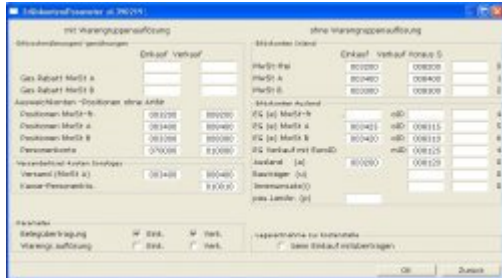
Erlöskontenparameter ab 390299

mit Warengruppenauflösung

ohne Warengruppenauflösung

Erlösminderungen/Gewährungen

Einkauf Verkauf

Gas Rabatt MwSt A

Gas Rabatt MwSt B

Auswahlkonten -Positionen ohne ArtNr

Positionen MwSt-fr

003200

800300

Positionen MwSt A

003400

800400

Positionen MwSt B

003300

800300

Personenkonto

070000

810000

Versandanteil Kosten Erstatzt

Versand (MwSt A)

003400

800400

Kasse-Personenkto

810000

Erlöskonten Inland

Einkauf Verkauf Konto S

MwSt-frei

003300

008300

MwSt A

003400

008400

MwSt B

003300

008300

Erlöskonten Ausland

EG (a) MwSt-fr

oID

EG (a) MwSt A

003420

oID

008315

EG (a) MwSt B

003400

oID

008310

EG Verkauf mit EuroID

oID

008125

Ausland (a)

003200

oID

008120

Bauträger (u)

Innenumsatz()

pau.Landw. (p)

Parameter

Belegübertragung

Eink.

Verk.

Warengr.auflösung

Eink.

Verk.

Sapeartnahme zu Kostenstelle

beim Einkauf mitübertragen

OK

Zurück